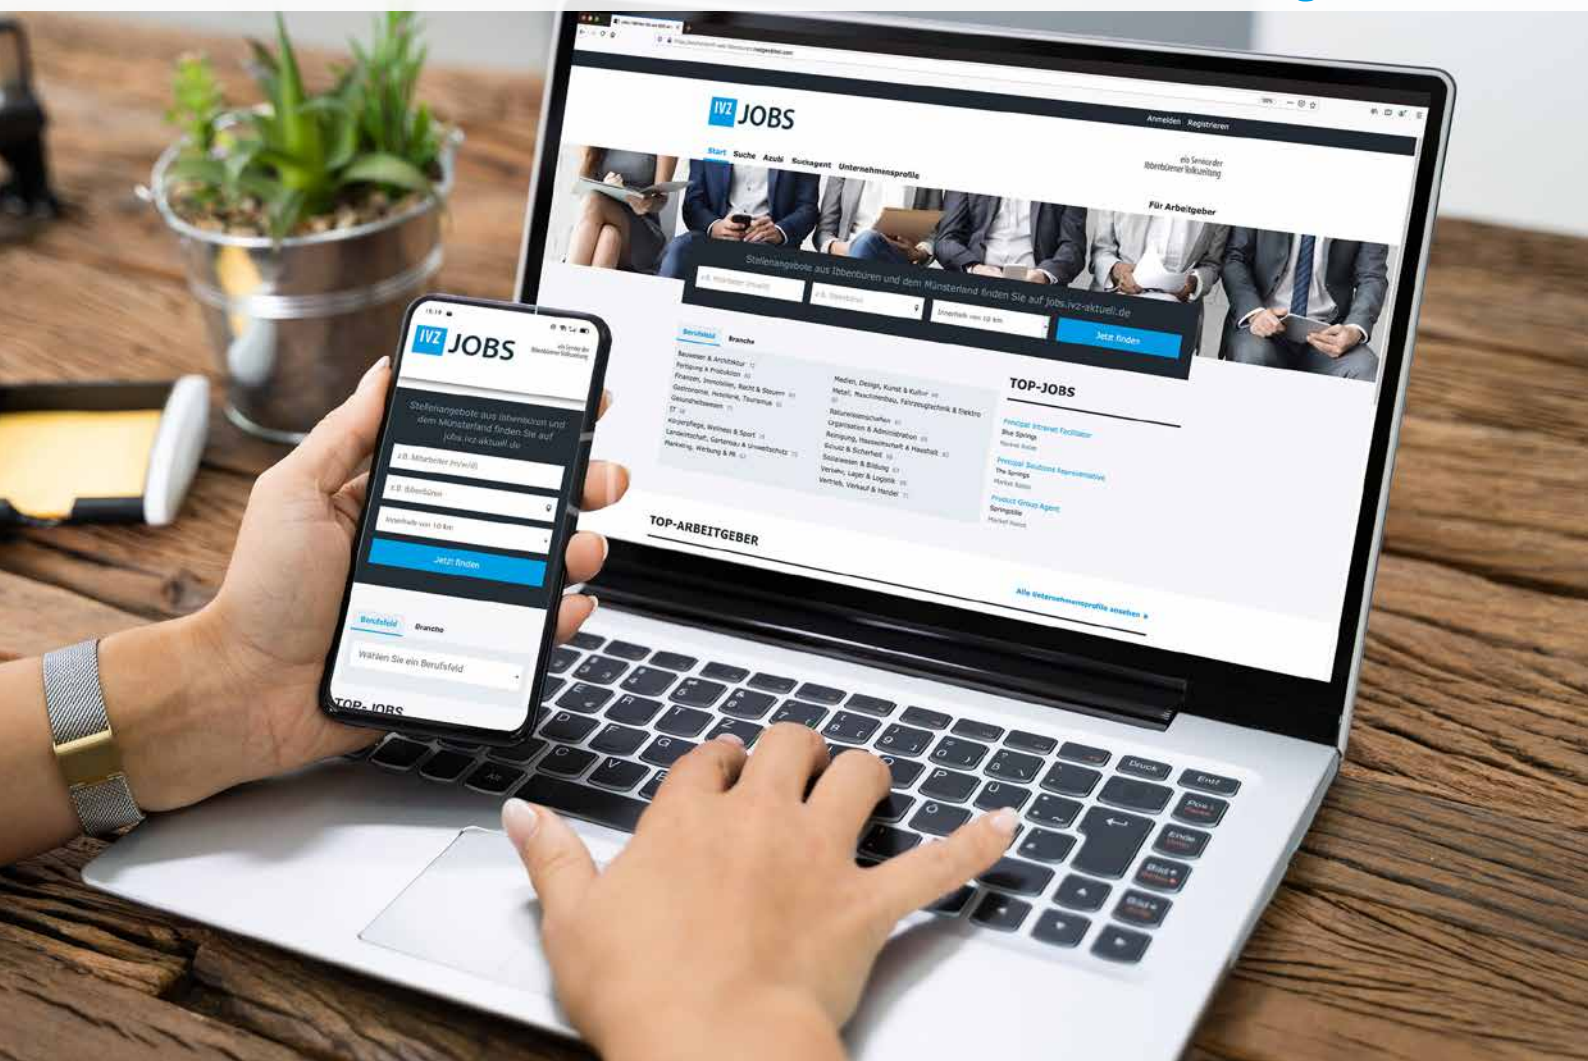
IVZ JOBS

Anmelden Registrieren

Start Suche Azubi Suchagent Unternehmensprofile

ein Service der Ibbenbürener Volkszeitung

Für Arbeitgeber

Stellenangebote aus Ibbenbüren und dem Münsterland finden Sie auf jobs.ivz-aktuell.de

z.B. Mitarbeiter (m/w/d)

z.B. Ibbenbüren

Innerhalb von 10 km

Jetzt finden

Berufsfeld Branche

Bauwesen & Architektur
Fertigung & Produktion
Finanzen, Immobilien, Recht & Steuern
Gastronomie, Hotellerie, Tourismus
Gesundheitswesen
IT
Körperpflege, Wellness & Sport
Landwirtschaft, Gartenbau & Umweltschutz
Marketing, Werbung & PR

Medien, Design, Kunst & Kultur
Metall, Maschinenbau, Fahrzeugtechnik & Elektro
Naturwissenschaften
Organisation & Administration
Reinigung, Hauswirtschaft & Haushalt
Schutz & Sicherheit
Sozialwesen & Bildung
Verkehr, Lager & Logistik
Vertrieb, Verkauf & Handel

TOP-JOBS

Principal Intranet Facilitator
Blue Springs
Market Rates

Principal Solutions Representative
The Springs
Market Rates

Product Group Agent
Springville
Market Rates

TOP-ARBEITGEBER

Alle Unternehmensprofile ansehen ›

IVZ JOBS

ein Service der Ibbenbürener Volkszeitung

Stellenangebote aus Ibbenbüren und dem Münsterland finden Sie auf jobs.ivz-aktuell.de

z.B. Mitarbeiter (m/w/d)

z.B. Ibbenbüren

Innerhalb von 10 km

Jetzt finden

Berufsfeld Branche

Wählen Sie ein Berufsfeld

TOP-JOBS